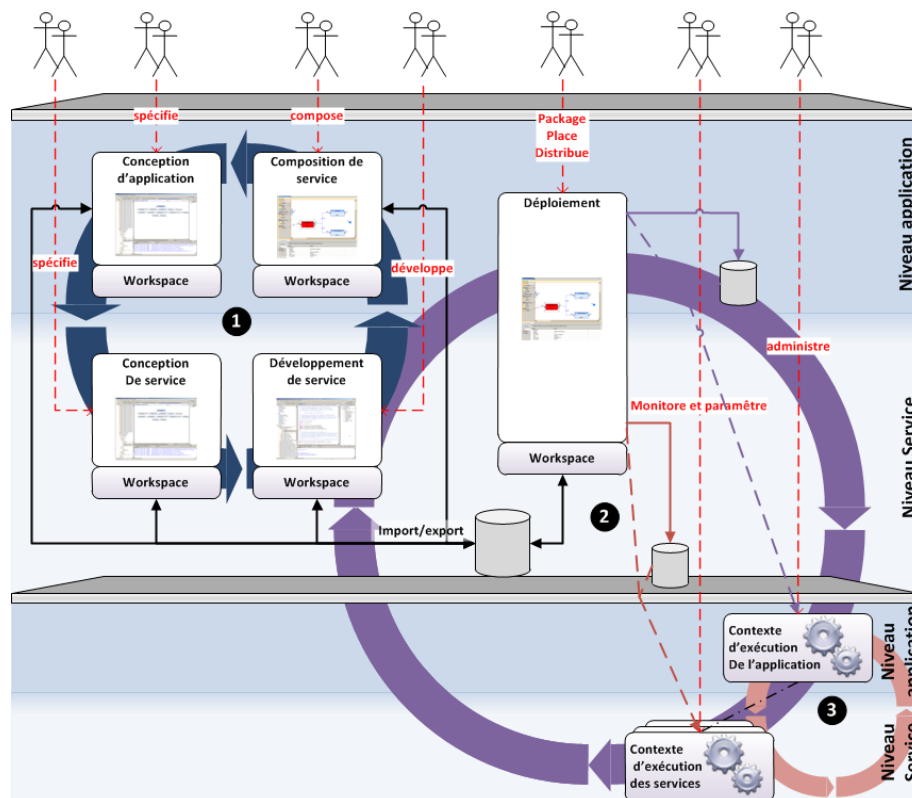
spécifie

compose

Package
Place
Distribue

Niveau application

Conception d'application

Workspace

Composition de service

Workspace

spécifie

développe

Déploiement

Workspace

1

Conception De service

Workspace

Développement de service

Workspace

administre

Monitore et paramètre

Niveau Service

2

Import/export

Contexte d'exécution De l'application

Niveau application

3

Contexte d'exécution des services

Niveau Service